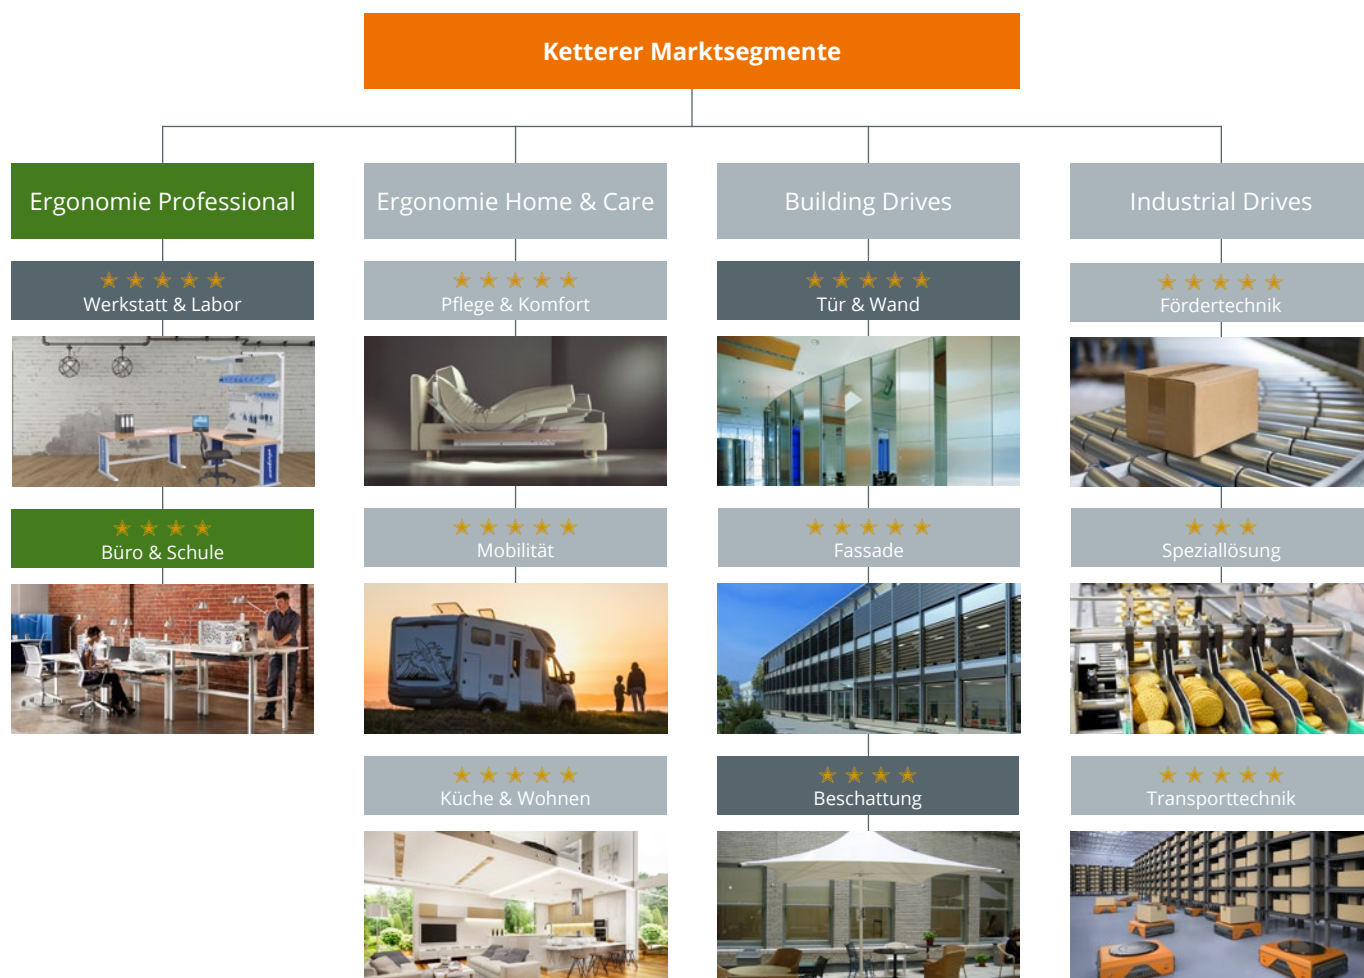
Ketterer Marktsegmente

Ergonomie Professional

★★★★★
Werkstatt & Labor

★★★★
Büro & Schule

Ergonomie Home & Care

★★★★★
Pflege & Komfort

★★★★★
Mobilität

★★★★★
Küche & Wohnen

Building Drives

★★★★★
Tür & Wand

★★★★★
Fassade

★★★★
Beschattung

Industrial Drives

★★★★★
Fördertechnik

★★★
Speziallösung

★★★★★
Transporttechnik